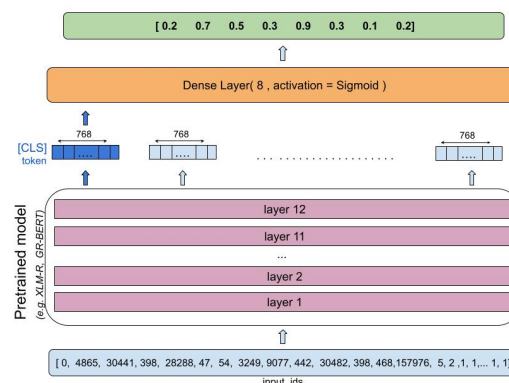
[ 0.2 0.7 0.5 0.3 0.9 0.3 0.1 0.2]

Dense Layer( 8 , activation = Sigmoid )

[CLS] token

768

....

768

....

.....................

768

....

Pretrained model
(e.g. XLM-R, GR-BERT)

layer 12

layer 11

...

layer 2

layer 1

[ 0, 4865, 30441, 398, 28288, 47, 54, 3249, 9077, 442, 30482, 398, 468,157976, 5, 2 ,1, 1,... 1, 1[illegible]

input_ids